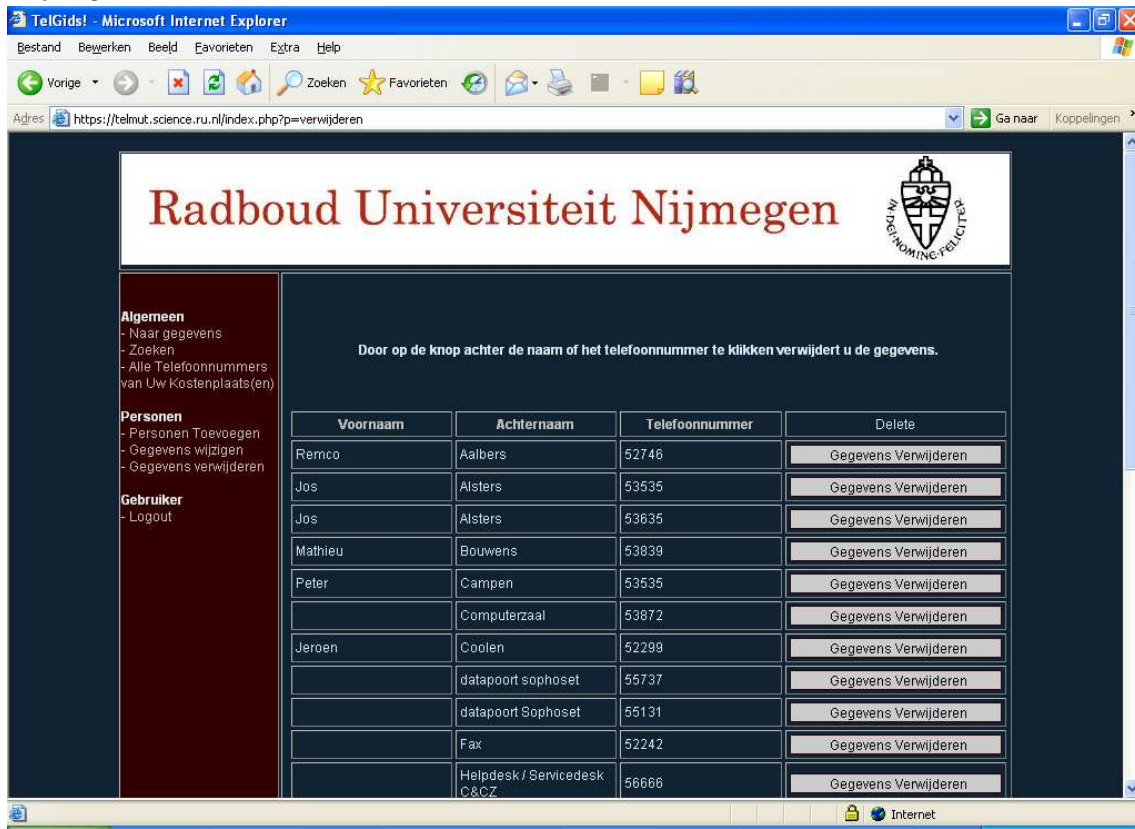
TelGids! - Microsoft Internet Explorer

Bestand Bewerken Beeld Favorieten Extra Help

Vorige Zoeken Favorieten

Adres https://telmut.science.ru.nl/index.php?p=verwijderen Ga naar Koppelingen

Radboud Universiteit Nijmegen

IN DEI NOMINE FELICITER

Algemeen
- Naar gegevens
- Zoeken
- Alle Telefoonnummers van Uw Kostenplaats(en)

Personen
- Personen Toevoegen
- Gegevens wijzigen
- Gegevens verwijderen

Gebruiker
- Logout

Door op de knop achter de naam of het telefoonnummer te klikken verwijdert u de gegevens.

| Voornaam | Achternaam | Telefoonnummer | Delete |
|---|---|---|---|
| Remco | Aalbers | 52746 | Gegevens Verwijderen |
| Jos | Alsters | 53535 | Gegevens Verwijderen |
| Jos | Alsters | 53635 | Gegevens Verwijderen |
| Mathieu | Bouwens | 53839 | Gegevens Verwijderen |
| Peter | Campen | 53535 | Gegevens Verwijderen |
| | Computerzaal | 53872 | Gegevens Verwijderen |
| Jeroen | Coolen | 52299 | Gegevens Verwijderen |
| | datapoort sophoset | 55737 | Gegevens Verwijderen |
| | datapoort Sophoset | 55131 | Gegevens Verwijderen |
| | Fax | 52242 | Gegevens Verwijderen |
| | Helpdesk / Servicedesk C&CZ | 56666 | Gegevens Verwijderen |

Internet